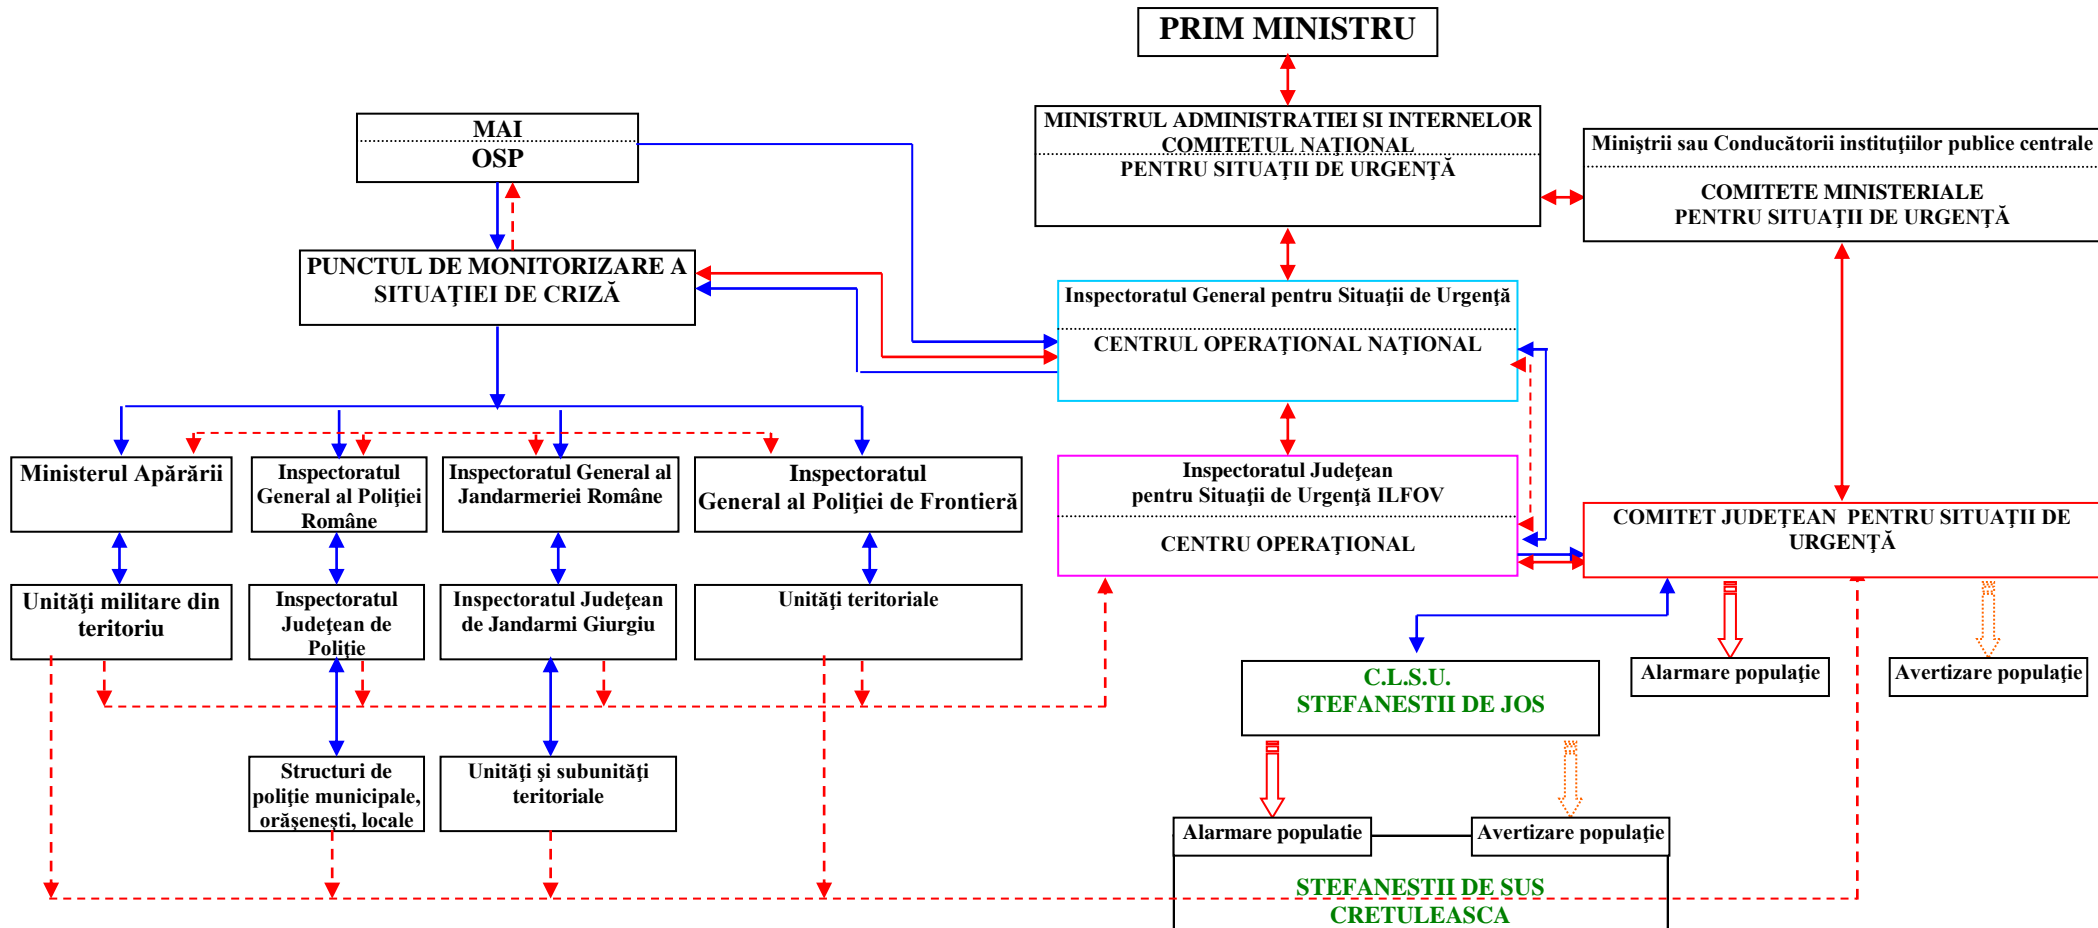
PRIM MINISTRU

MINISTRUL ADMINISTRATIEI SI INTERNELOR
COMITETUL NAȚIONAL
PENTRU SITUAȚII DE URGENȚĂ

Miniștrii sau Conducătorii instituțiilor publice centrale
COMITETE MINISTERIALE
PENTRU SITUAȚII DE URGENȚĂ

MAI
OSP

PUNCTUL DE MONITORIZARE A SITUAȚIEI DE CRIZĂ

Inspectoratul General pentru Situații de Urgență
CENTRUL OPERAȚIONAL NAȚIONAL

Inspectoratul Județean pentru Situații de Urgență ILFOV
CENTRU OPERAȚIONAL

COMITET JUDEȚEAN PENTRU SITUAȚII DE URGENȚĂ

Ministerul Apărării

Inspectoratul General al Poliției Române

Inspectoratul General al Jandarmeriei Române

Inspectoratul General al Poliției de Frontieră

Unități militare din teritoriu

Inspectoratul Județean de Poliție

Inspectoratul Județean de Jandarmi Giurgiu

Unități teritoriale

Structuri de poliție municipale, orășenești, locale

Unități și subunități teritoriale

C.L.S.U.
STEFANESTII DE JOS

Alarmare populație

Avertizare populație

Alarmare populatie

Avertizare populație

STEFANESTII DE SUS
CRETULEASCA